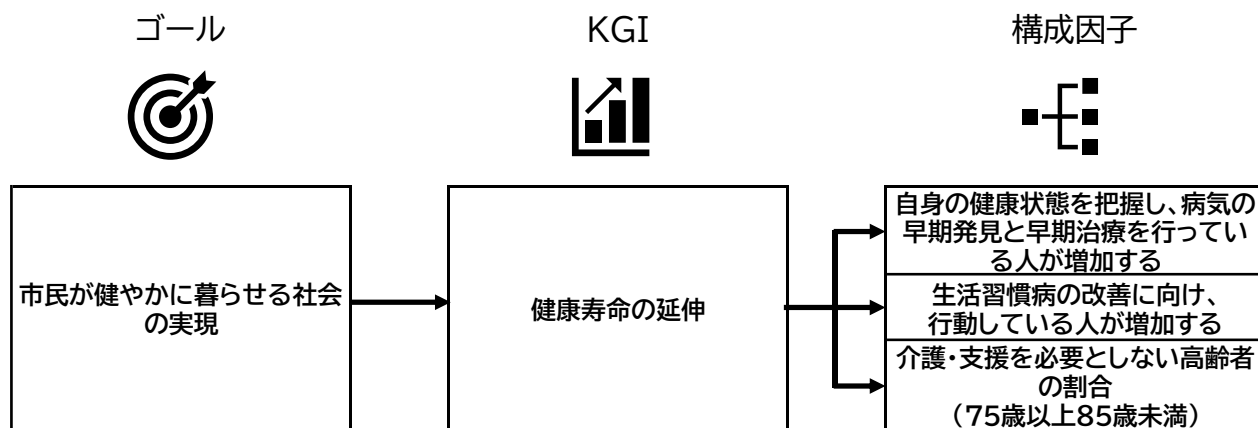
ゴール

KGI

構成因子

市民が健やかに暮らせる社会の実現

健康寿命の延伸

自身の健康状態を把握し、病気の早期発見と早期治療を行っている人が増加する

生活習慣病の改善に向け、行動している人が増加する

介護・支援を必要としない高齢者の割合
（75歳以上85歳未満）